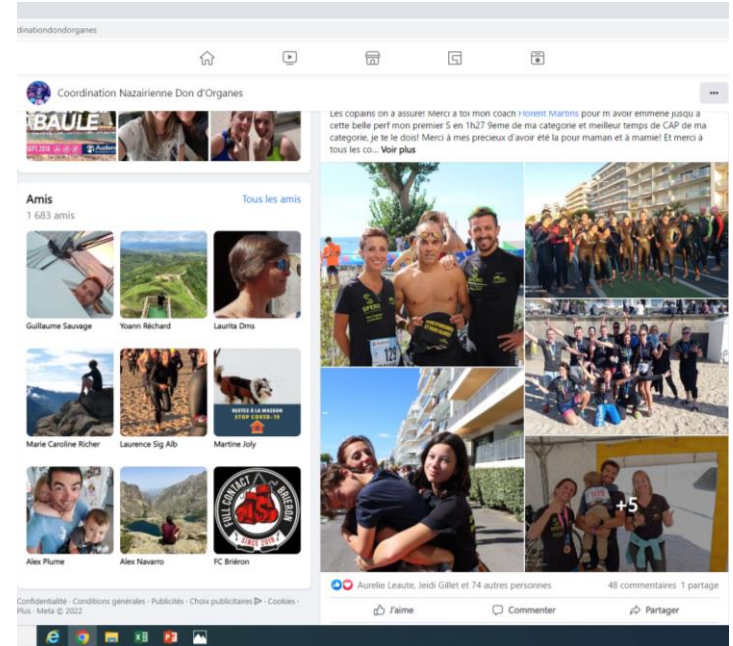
dinationdondorganes

Coordination Nazairienne Don d'Organes

BAULE

Amis
1 683 amis
Tous les amis

Guillaume Sauvage
Yoann Réchard
Laurita Dms
Marie Caroline Richer
Laurence Sig Alb
Martine Joly
Alex Plume
Alex Navarro
FC Briéron

RESTEZ À LA MAISON
STOP COVID-19

FULL CONTACT BRIERON
MSL
SINCE 2019

Confidentialité · Conditions générales · Publicités · Choix publicitaires · Cookies · Plus · Meta © 2022

Les copains on a assuré! Merci à toi mon coach Florent Martins pour m'avoir emmené jusqu'à cette belle perf mon premier S en 1h27 9eme de ma catégorie et meilleur temps de CAP de ma catégorie, je te le dois! Merci à mes précieux d'avoir été là pour maman et à mamie! Et merci à tous les co... Voir plus

129

+5

Aurelie Leaute, Jeidi Gillet et 74 autres personnes
48 commentaires 1 partage

J'aime
Commenter
Partager